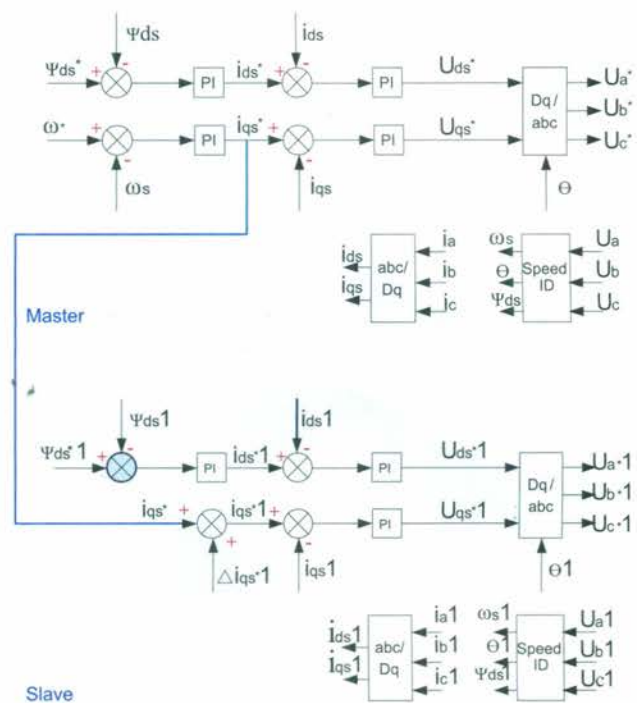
Ψds

ids

Ψds*

+

-

PI

ids*

+

-

PI

Uds*

Dq / abc

Ua*

Ub*

Uc*

ω*

+

-

PI

iqs*

+

-

PI

Uqs*

ωs

iqs

Θ

ids

abc/ Dq

ia

iqs

ib

ic

ωs

Θ

Ψds

Speed ID

Ua

Ub

Uc

Master

Ψds1

ids1

Ψds* 1

+

-

PI

ids*1

+

-

PI

Uds*1

Dq / abc

Ua·1

Ub·1

Uc·1

iqs*

+

iqs*1

+

-

PI

Uqs*1

+

△iqs*1

iqs1

Θ1

ids1

abc/ Dq

ia1

iqs1

ib1

ic1

ωs1

Θ1

Ψds1

Speed ID

Ua1

Ub1

Uc1

Slave